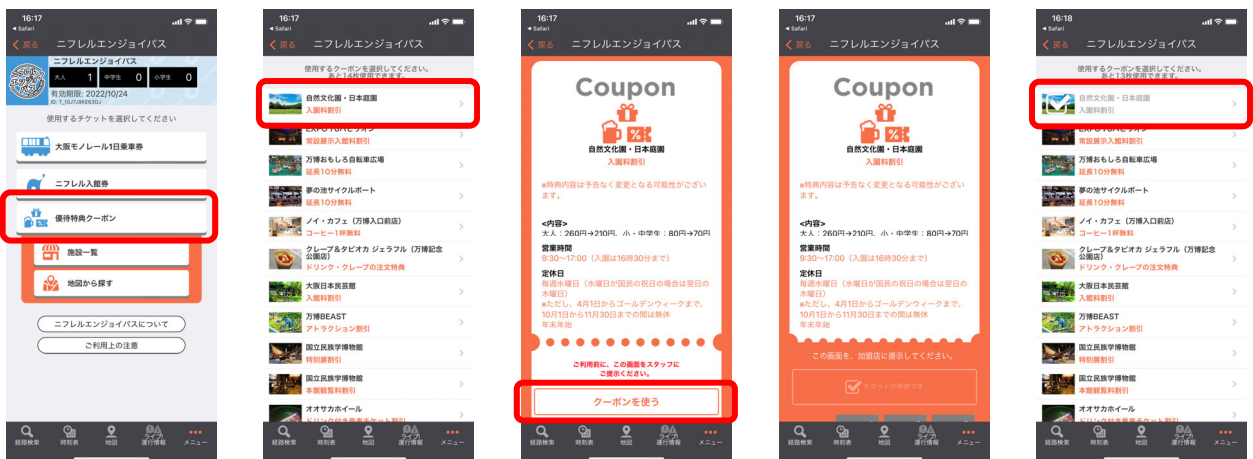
16:17
◀ Safari
戻る ニフレルエンジョイパス
ニフレルエンジョイパス
大人 1 中学生 0 小学生 0
有効期限：2022/10/24
ID: T_10JTJ9KE03OJ
使用するチケットを選択してください
大阪モノレール1日乗車券
ニフレル入館券
優待特典クーポン
施設一覧
地図から探す
ニフレルエンジョイパスについて
ご利用上の注意
経路検索 時刻表 地図 ライブ運行情報 メニュー

16:17
◀ Safari
戻る ニフレルエンジョイパス
使用するクーポンを選択してください。
あと14枚使用できます。
自然文化園・日本庭園
入園料割引
EXPO'70パビリオン
常設展示入館料割引
万博おもしろ自転車広場
延長10分無料
夢の池サイクルボート
延長10分無料
ノイ・カフェ（万博入口前店）
コーヒー1杯無料
クレープ&タピオカ ジェラフル（万博記念公園店）
ドリンク・クレープの注文特典
大阪日本民芸館
入館料割引
万博BEAST
アトラクション割引
国立民族学博物館
特別展割引
国立民族学博物館
本館観覧料割引
オオサカホイール
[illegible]
経路検索 時刻表 地図 ライブ運行情報 メニュー

16:17
◀ Safari
戻る ニフレルエンジョイパス
Coupon
自然文化園・日本庭園
入園料割引
※特典内容は予告なく変更となる可能性がございます。
<内容>
大人：260円→210円、小・中学生：80円→70円
営業時間
9:30～17:00（入園は16時30分まで）
定休日
毎週水曜日（水曜日が国民の祝日の場合は翌日の木曜日）
※ただし、4月1日からゴールデンウィークまで、10月1日から11月30日までの間は無休
年末年始
ご利用前に、この画面をスタッフにご提示ください。
クーポンを使う
経路検索 時刻表 地図 ライブ運行情報 メニュー

16:17
◀ Safari
戻る ニフレルエンジョイパス
Coupon
自然文化園・日本庭園
入園料割引
※特典内容は予告なく変更となる可能性がございます。
<内容>
大人：260円→210円、小・中学生：80円→70円
営業時間
9:30～17:00（入園は16時30分まで）
定休日
毎週水曜日（水曜日が国民の祝日の場合は翌日の木曜日）
※ただし、4月1日からゴールデンウィークまで、10月1日から11月30日までの間は無休
年末年始
この画面を、加盟店に提示してください。
チケットを有効です
経路検索 時刻表 地図 ライブ運行情報 メニュー

16:18
◀ Safari
戻る ニフレルエンジョイパス
使用するクーポンを選択してください。
あと13枚使用できます。
自然文化園・日本庭園
入園料割引
EXPO'70パビリオン
常設展示入館料割引
万博おもしろ自転車広場
延長10分無料
夢の池サイクルボート
延長10分無料
ノイ・カフェ（万博入口前店）
コーヒー1杯無料
クレープ&タピオカ ジェラフル（万博記念公園店）
ドリンク・クレープの注文特典
大阪日本民芸館
入館料割引
万博BEAST
アトラクション割引
国立民族学博物館
特別展割引
国立民族学博物館
本館観覧料割引
オオサカホイール
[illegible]
経路検索 時刻表 地図 ライブ運行情報 メニュー